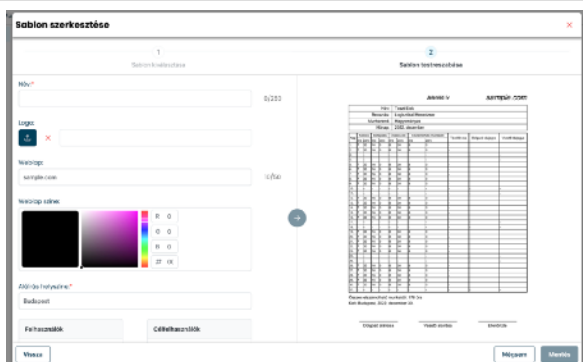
Sablon szerkesztése

×

1
Sablon kiválasztása

2
Sablon testreszabása

Név*

0/200

Logó

×

Weblap

sample.com

10/50

Weblap színe

R 0
G 0
B 0
A 100

Aláírás helyszíne*

Budapest

Felhasználók

Célfelhasználók

Vissza

Mégsem

Mentés

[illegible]